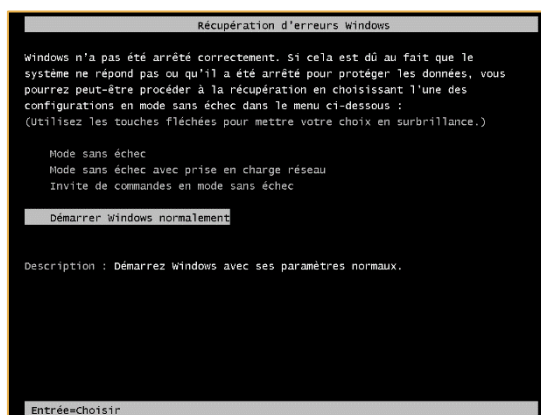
Récupération d'erreurs Windows

Windows n'a pas été arrêté correctement. Si cela est dû au fait que le système ne répond pas ou qu'il a été arrêté pour protéger les données, vous pourrez peut-être procéder à la récupération en choisissant l'une des configurations en mode sans échec dans le menu ci-dessous :
(Utilisez les touches fléchées pour mettre votre choix en surbrillance.)

Mode sans échec
Mode sans échec avec prise en charge réseau
Invite de commandes en mode sans échec

Démarrer Windows normalement

Description : Démarrez Windows avec ses paramètres normaux.

Entrée=Choisir